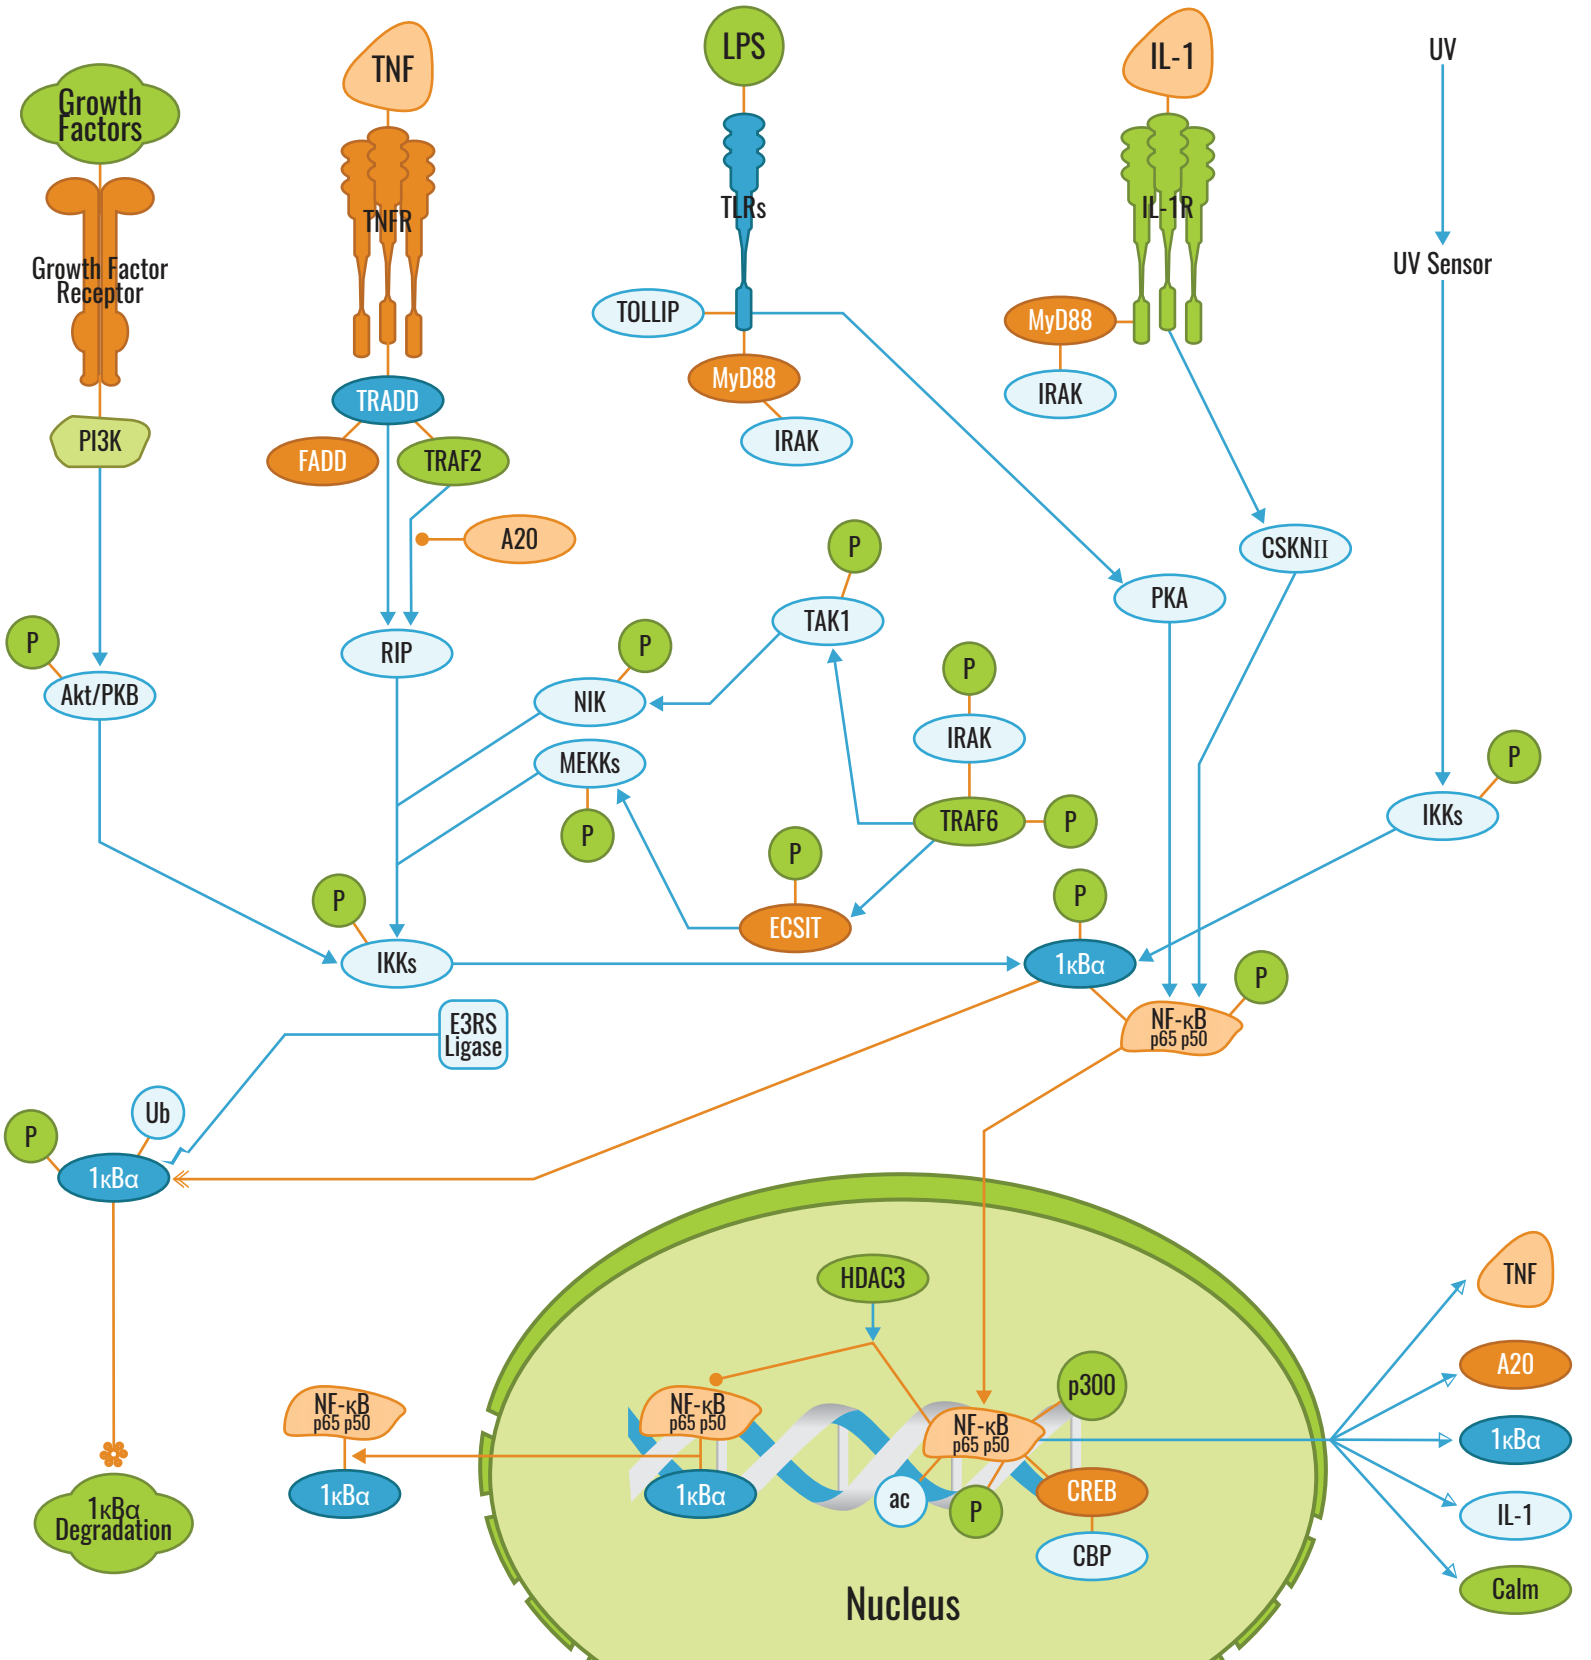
Growth Factors

Growth Factor Receptor

PI3K

TNF

TNFR

TRADD

FADD

TRAF2

A20

LPS

TLRs

TOLLIP

MyD88

IRAK

IL-1

IL-1R

MyD88

IRAK

UV

UV Sensor

CSKNII

PKA

P

TAK1

P

NIK

P

IRAK

TRAF6

P

MEKKs

P

P

ECSIT

RIP

P

Akt/PKB

P

IKKs

P

IKKs

P

1κBα

P

NF-κB p65 p50

E3RS Ligase

Ub

P

1κBα

1κBα Degradation

HDAC3

NF-κB p65 p50

1κBα

NF-κB p65 p50

1κBα

NF-κB p65 p50

p300

ac

P

CREB

CBP

Nucleus

TNF

A20

1κBα

IL-1

Calm